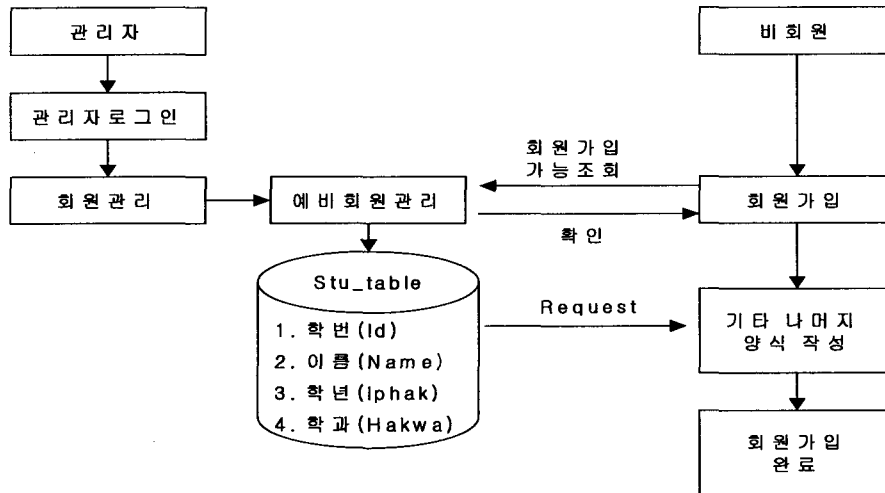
관리자

관리자로그인

회원관리

예비회원관리

Stu_table

1. 학번(Id)
2. 이름(Name)
3. 학년(Iphak)
4. 학과(Hakwa)

비회원

회원가입
가능조회

확인

회원가입

Request

기타 나머지
양식 작성

회원가입
완료